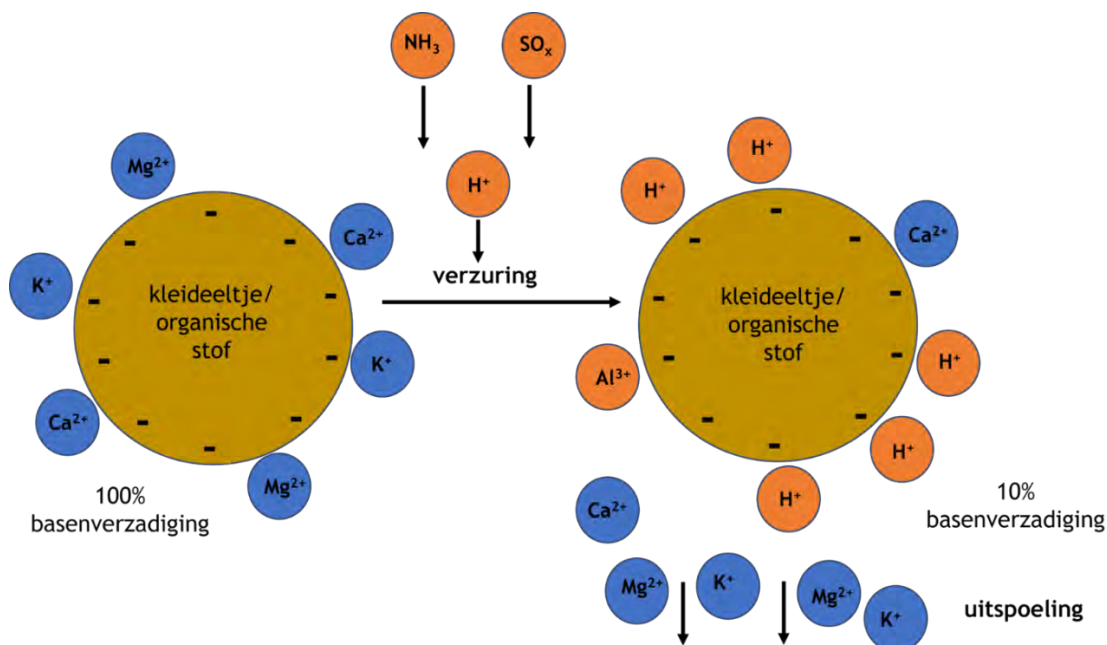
$NH_3$ $SO_x$

$H^+$

verzuring

$Mg^{2+}$ $Ca^{2+}$ $K^+$ kleideeltje/ organische stof $K^+$ $Ca^{2+}$ $Mg^{2+}$

100% basenverzadiging

$H^+$ $H^+$ $Ca^{2+}$ kleideeltje/ organische stof $Al^{3+}$ $H^+$ $H^+$ $H^+$

10% basenverzadiging

$Ca^{2+}$

$Mg^{2+}$ $K^+$ $Mg^{2+}$ $K^+$

uitspoeling